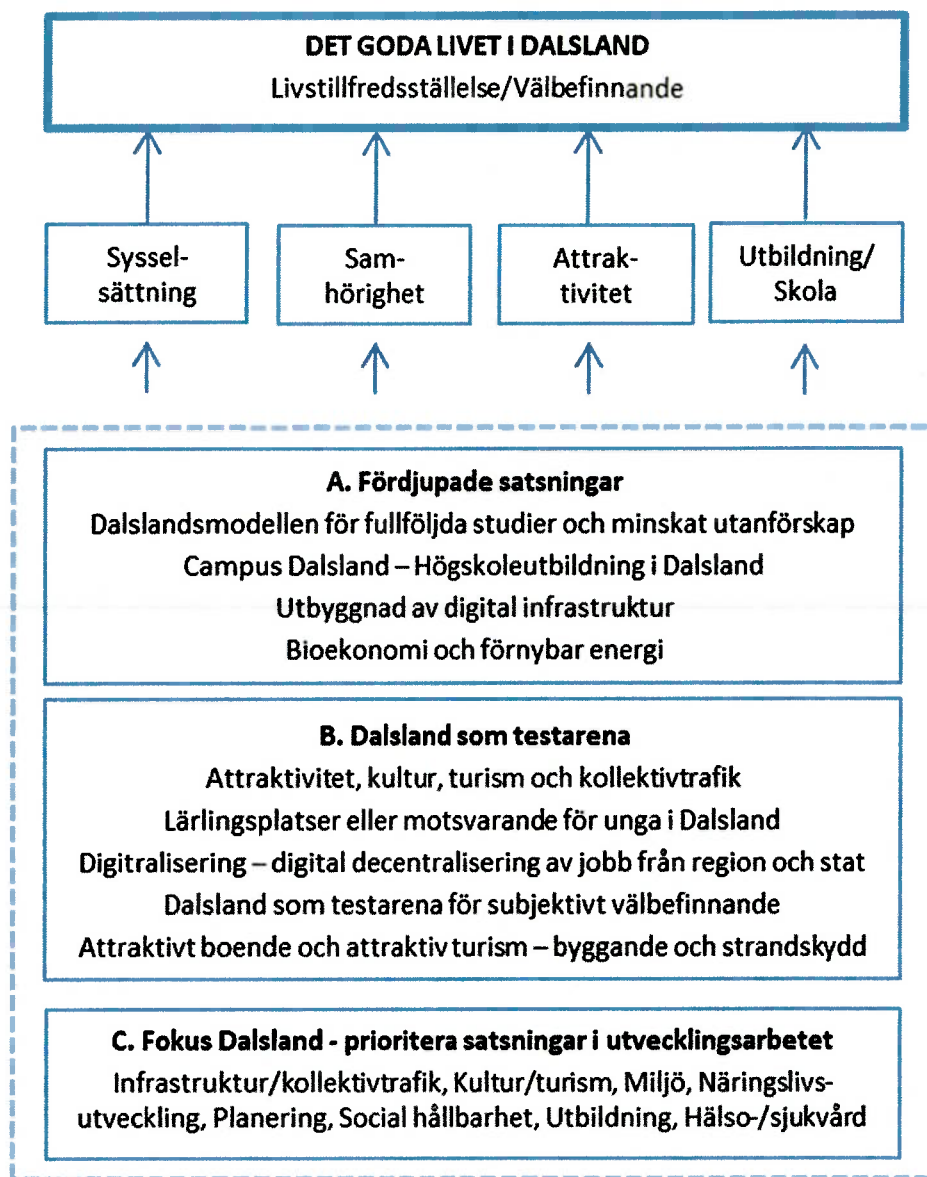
DET GODA LIVET I DALSLAND
Livstillfredsställelse/Välbefinnande

Sysselsättning

Samhörighet

Attraktivitet

Utbildning/ Skola

A. Fördjupade satsningar
Dalslandsmodellen för fullföljda studier och minskat utanförskap
Campus Dalsland – Högskoleutbildning i Dalsland
Utbyggnad av digital infrastruktur
Bioekonomi och förnybar energi

B. Dalsland som testarena
Attraktivitet, kultur, turism och kollektivtrafik
Lärlingsplatser eller motsvarande för unga i Dalsland
Digitralisering – digital decentralisering av jobb från region och stat
Dalsland som testarena för subjektivt välbefinnande
Attraktivt boende och attraktiv turism – byggande och strandskydd

C. Fokus Dalsland - prioritera satsningar i utvecklingsarbetet
Infrastruktur/kollektivtrafik, Kultur/turism, Miljö, Näringslivsutveckling, Planering, Social hållbarhet, Utbildning, Hälso-/sjukvård